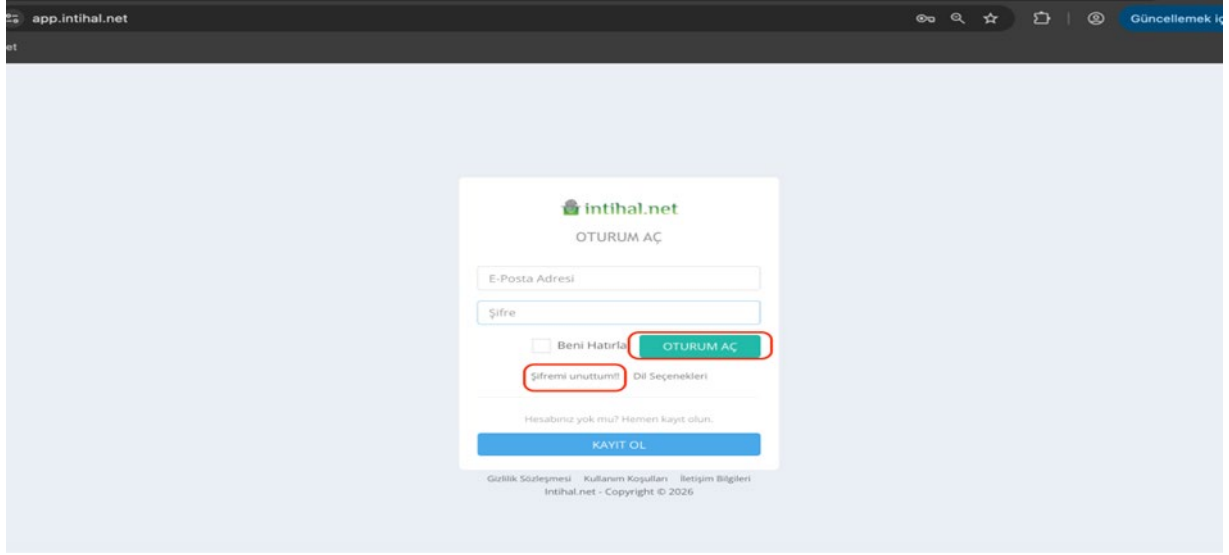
app.intihal.net

Güncellemek iç

et

intihal.net

OTURUM AÇ

E-Posta Adresi

Şifre

Beni Hatırla

OTURUM AÇ

Şifremi unuttum!!

Dil Seçenekleri

Hesabınız yok mu? Hemen kayıt olun.

KAYIT OL

Gizlilik Sözleşmesi Kullanım Koşulları İletişim Bilgileri

Intihal.net - Copyright © 2026